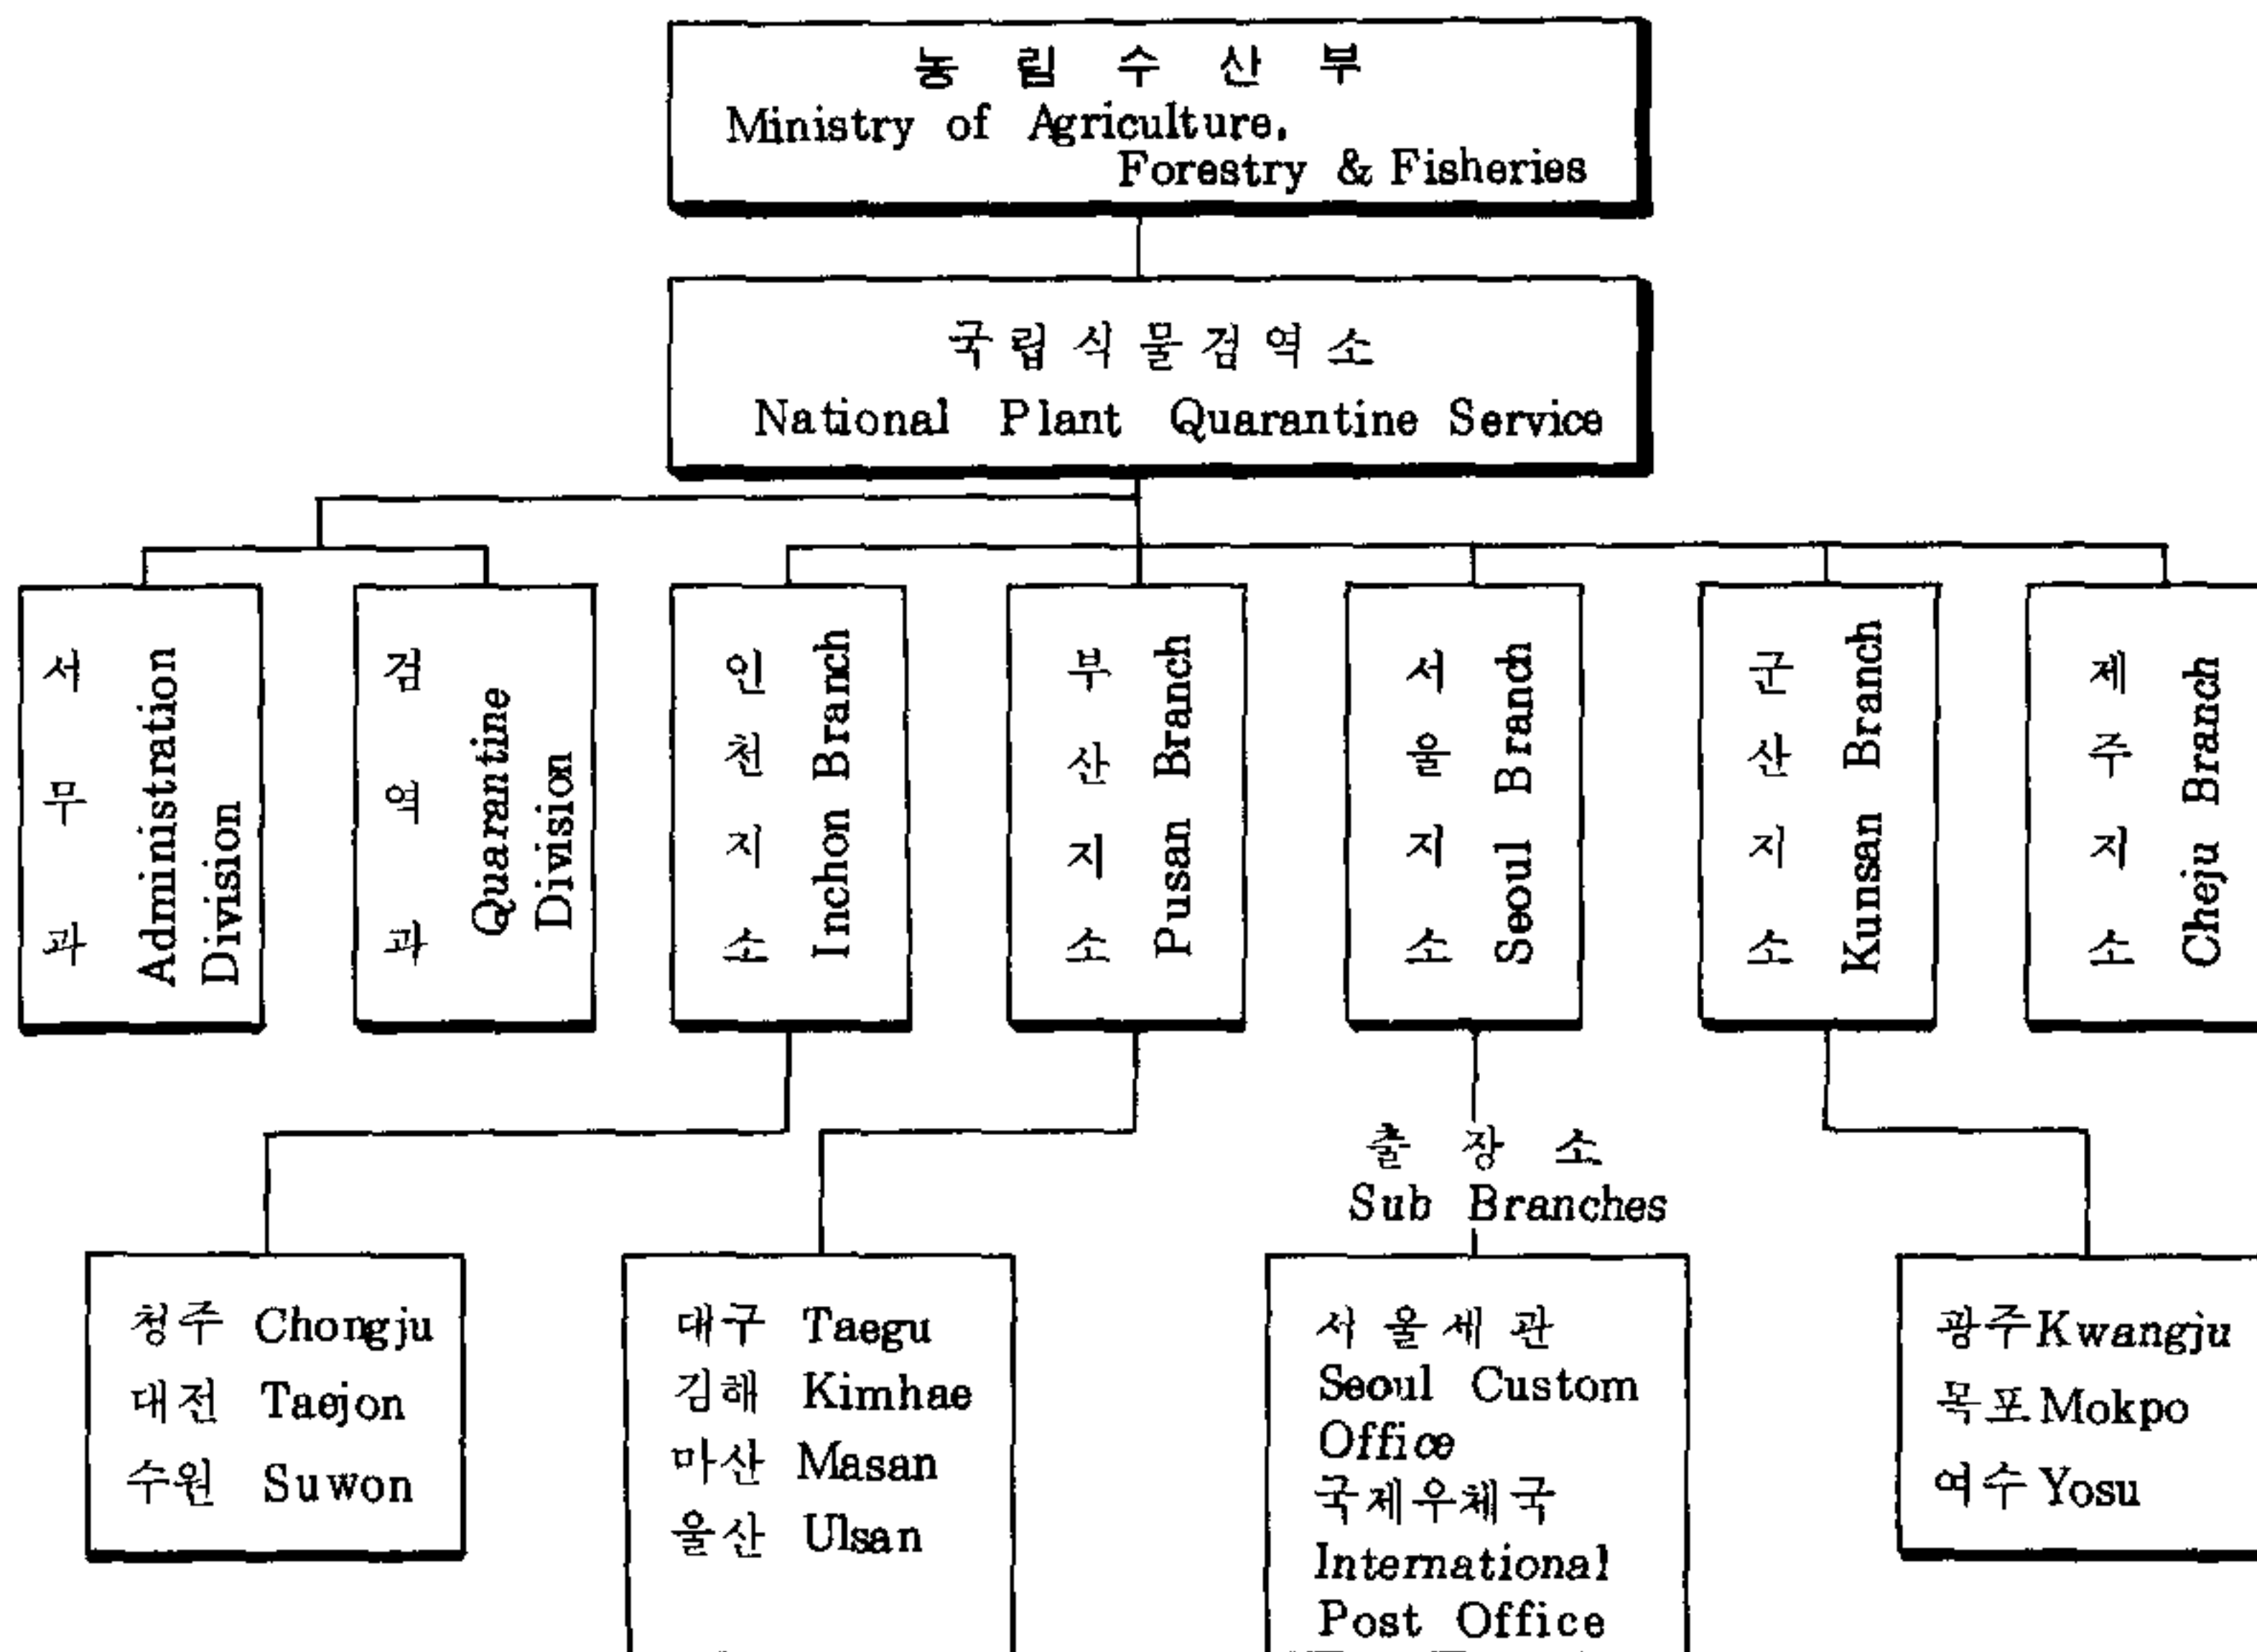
농 림 수 산 부
Ministry of Agriculture, Forestry & Fisheries

국립식물검역소
National Plant Quarantine Service

서무과
Administration Division

검역과
Quarantine Division

인천지소
Inchon Branch

부산지소
Pusan Branch

서울지소
Seoul Branch

군산지소
Kunsan Branch

제주지소
Cheju Branch

출 장 소
Sub Branches

청주 Chongju
대전 Taejon
수원 Suwon

대구 Taegu
김해 Kimhae
마산 Masan
울산 Ulsan

서울세관
Seoul Custom Office
국제우체국
International Post Office
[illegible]

광주 Kwangju
목포 Mokpo
여수 Yosu